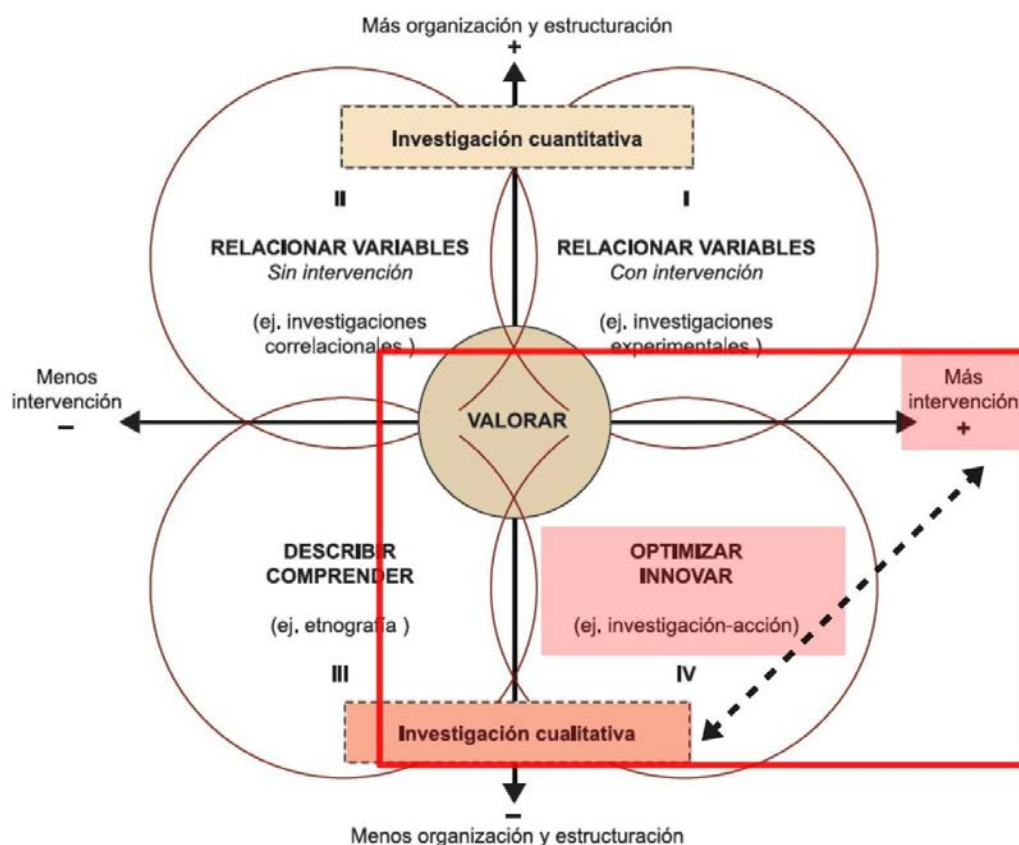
Más organización y estructuración
+

Investigación cuantitativa

II

RELACIONAR VARIABLES
*Sin intervención*

(ej. investigaciones correlacionales )

I

RELACIONAR VARIABLES
*Con intervención*

(ej. investigaciones experimentales )

Menos intervención
–

VALORAR

Más intervención
+

DESCRIBIR
COMPRENDER

(ej. etnografía )

III

OPTIMIZAR
INNOVAR

(ej. investigación-acción)

IV

Investigación cualitativa

–
Menos organización y estructuración